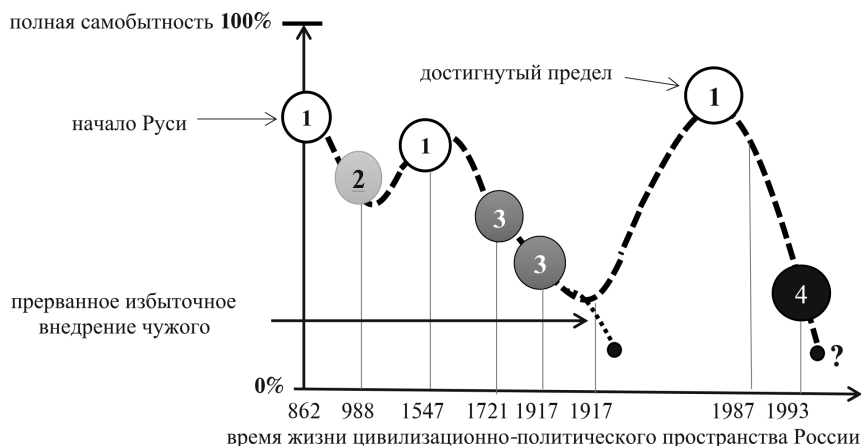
полная самобытность 100%

достигнутый предел

начало Руси

1

2

1

3

3

1

4

?

прерванное избыточное внедрение чужого

0%

862 988 1547 1721 1917 1917 1987 1993

время жизни цивилизационно-политического пространства России